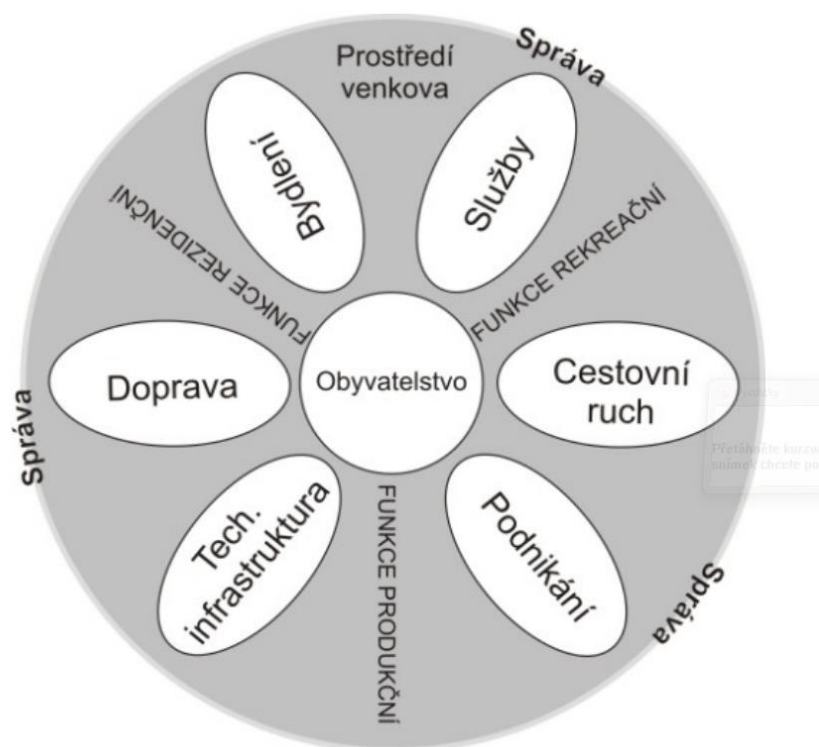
Prostředí venkova

Správa

Bydlení

Služby

FUNKCE REZIDENČNÍ

FUNKCE REKREAČNÍ

Doprava

Obyvatelstvo

Cestovní ruch

Správa

Tech. infrastruktura

FUNKCE PRODUKČNÍ

Podnikání

Správa

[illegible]

Přetáhněte kurzo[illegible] snímek chcete po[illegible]